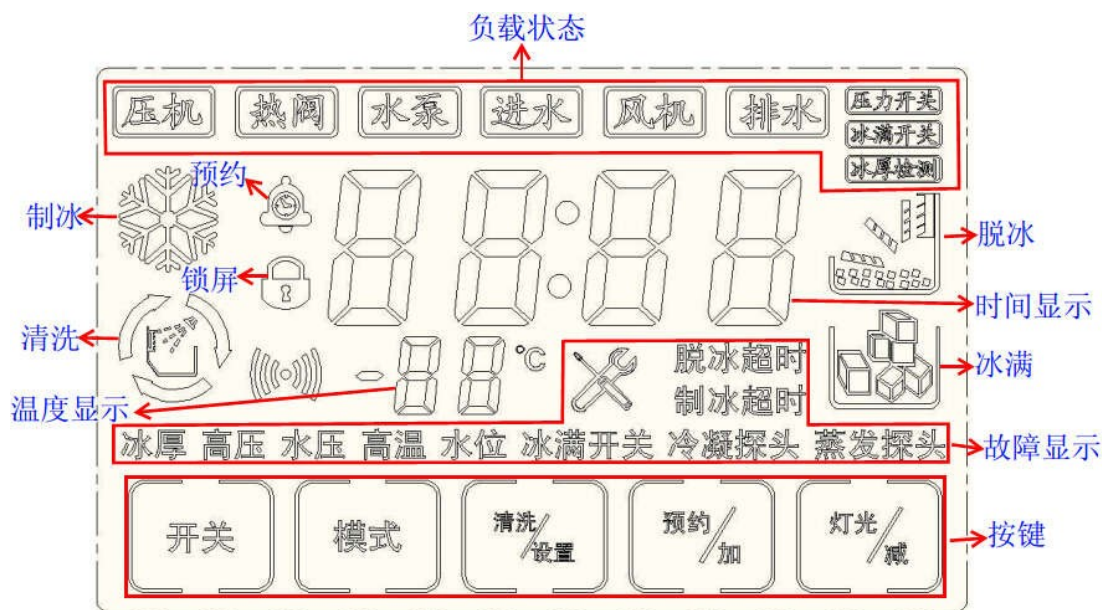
负载状态

压机 热阀 水泵 进水 风机 排水 压力开关 冰满开关 冰厚检测

预约

制冰

脱冰

锁屏

时间显示

清洗

℃

脱冰超时
制冰超时

冰满

温度显示

冰厚 高压 水压 高温 水位 冰满开关 冷凝探头 蒸发探头

故障显示

开关 模式 清洗/设置 预约/加 灯光/减

按键